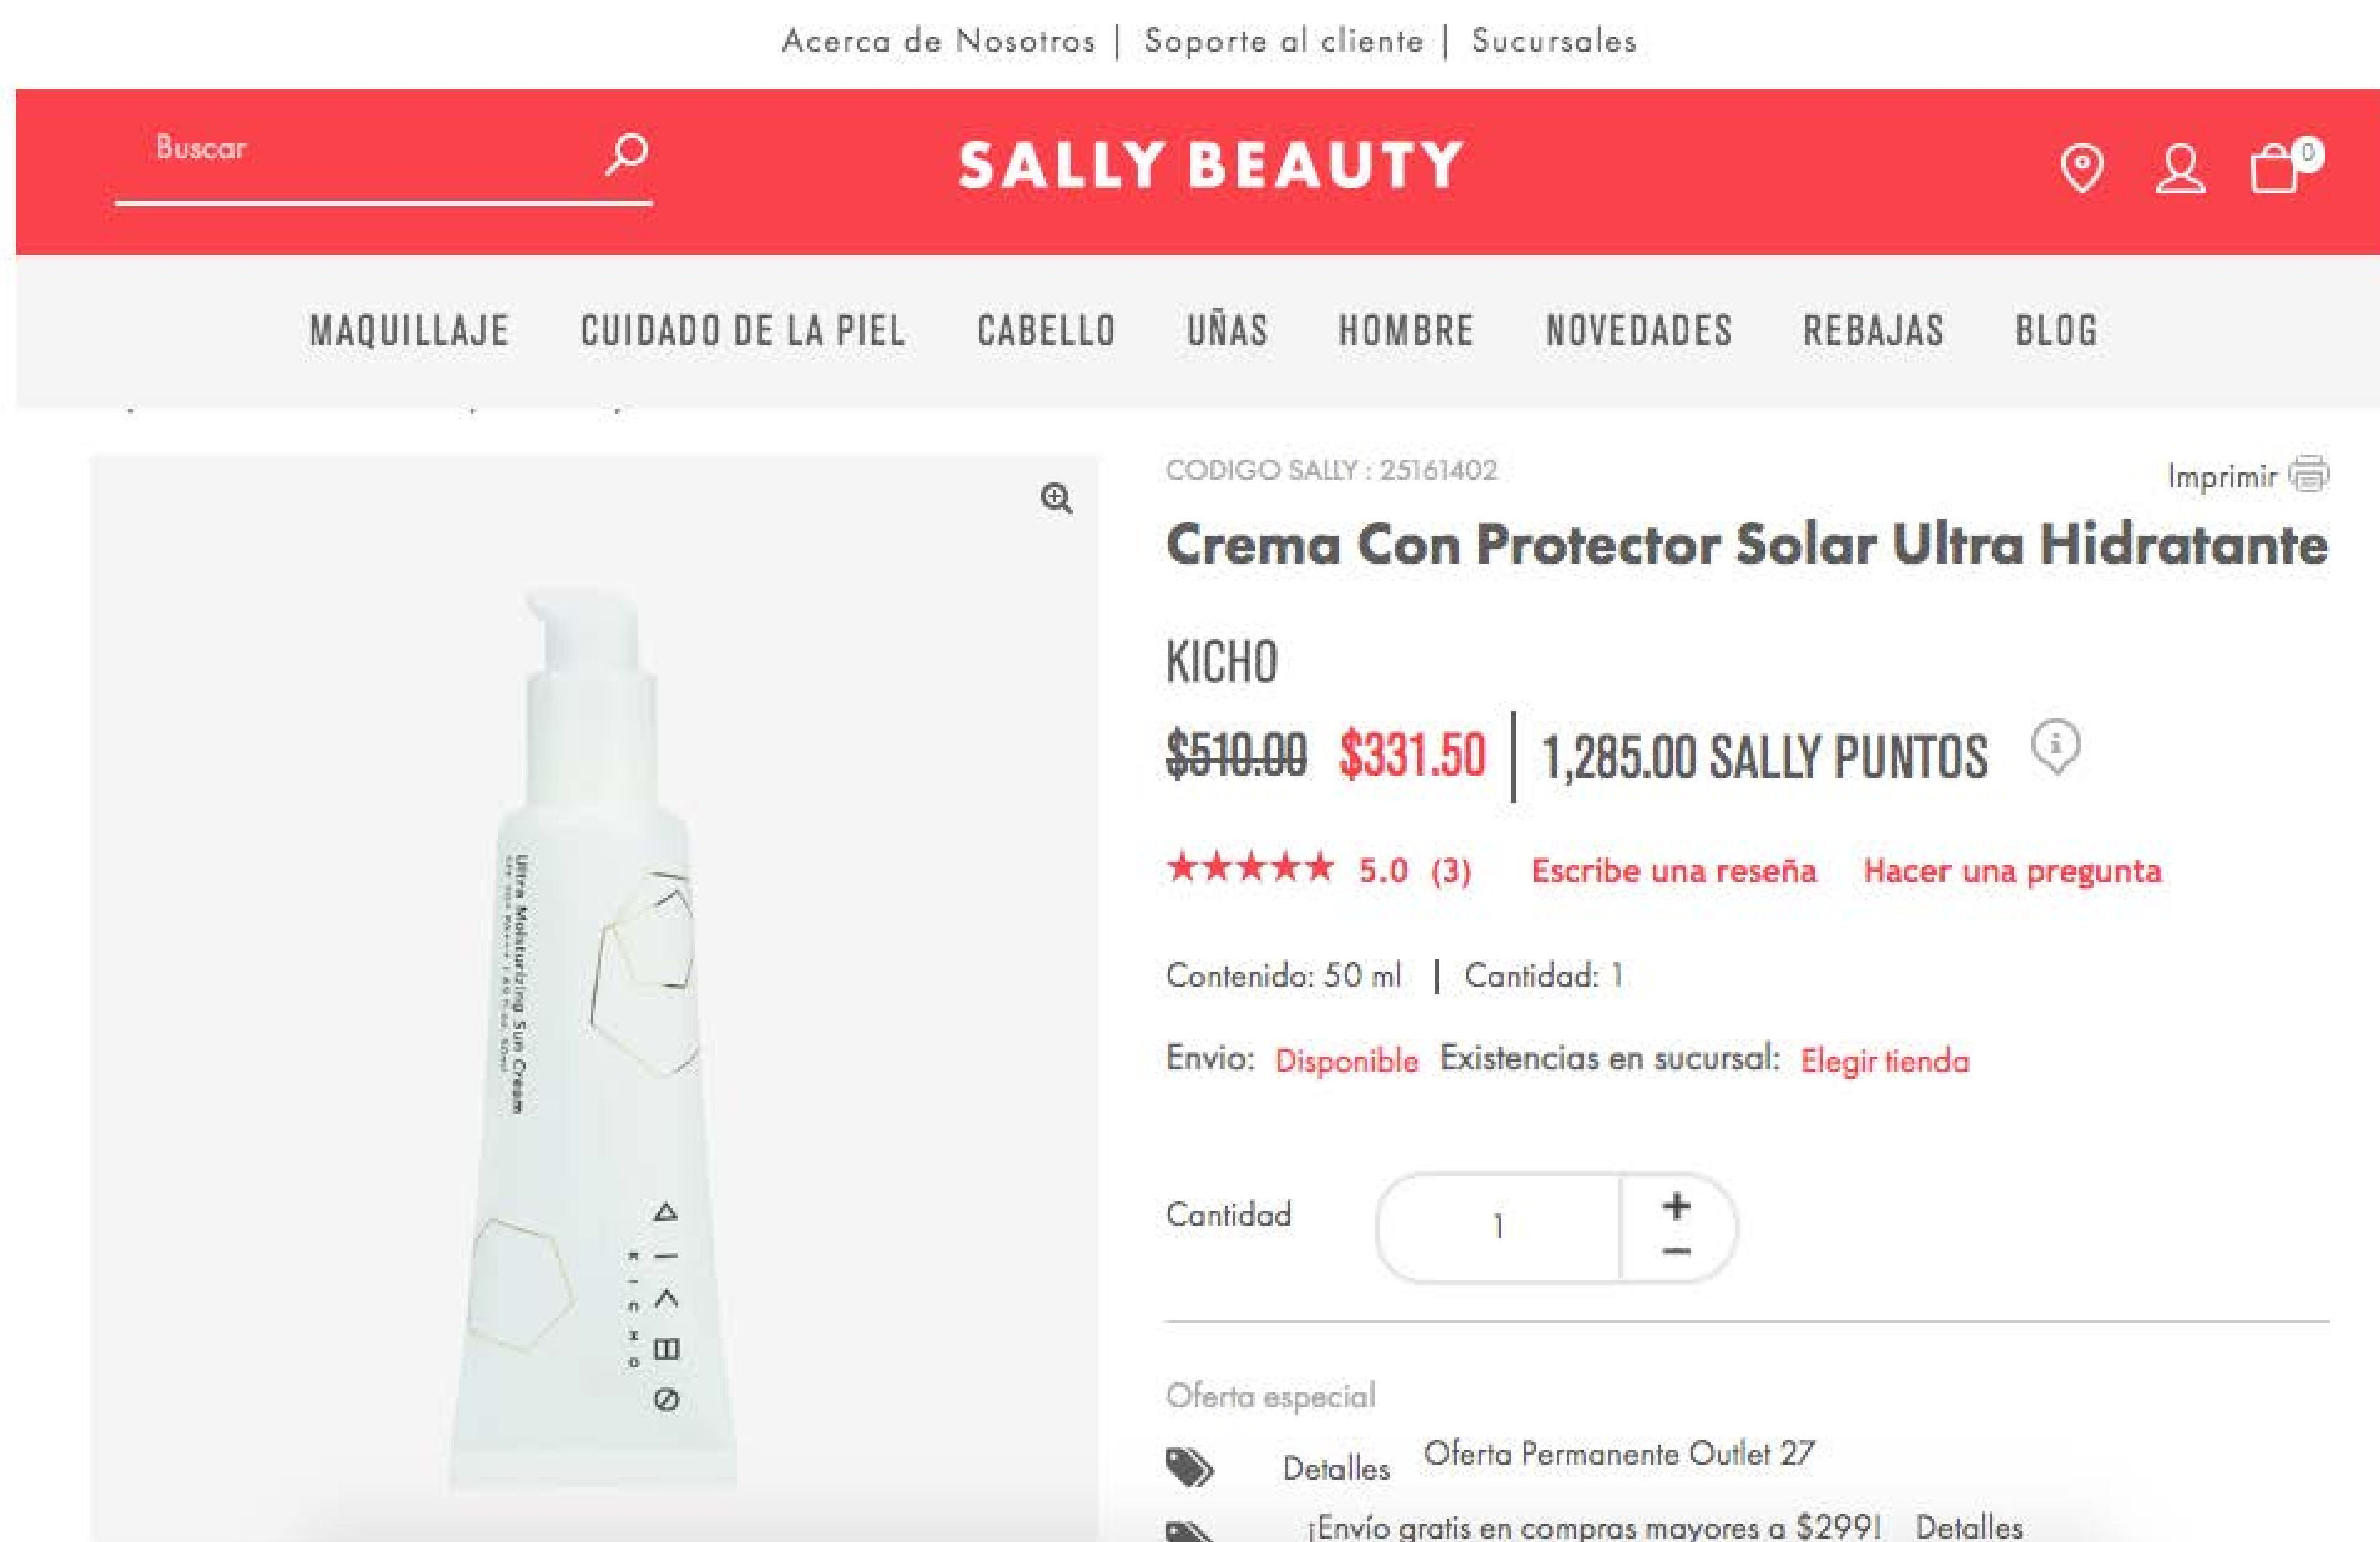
Acerca de Nosotros | Soporte al cliente | Sucursales

Buscar

SALLY BEAUTY

0

MAQUILLAJE CUIDADO DE LA PIEL CABELLO UÑAS HOMBRE NOVEDADES REBAJAS BLOG

Ultra Moisturizing Sun Cream

KICHO

CODIGO SALLY : 25161402

Imprimir

Crema Con Protector Solar Ultra Hidratante

KICHO

$510.00 $331.50 | 1,285.00 SALLY PUNTOS

★★★★★ 5.0 (3) Escribe una reseña Hacer una pregunta

Contenido: 50 ml | Cantidad: 1

Envio: Disponible Existencias en sucursal: Elegir tienda

Cantidad 1 + −

Oferta especial

Detalles Oferta Permanente Outlet 27

¡Envío gratis en compras mayores a $299! Detalles